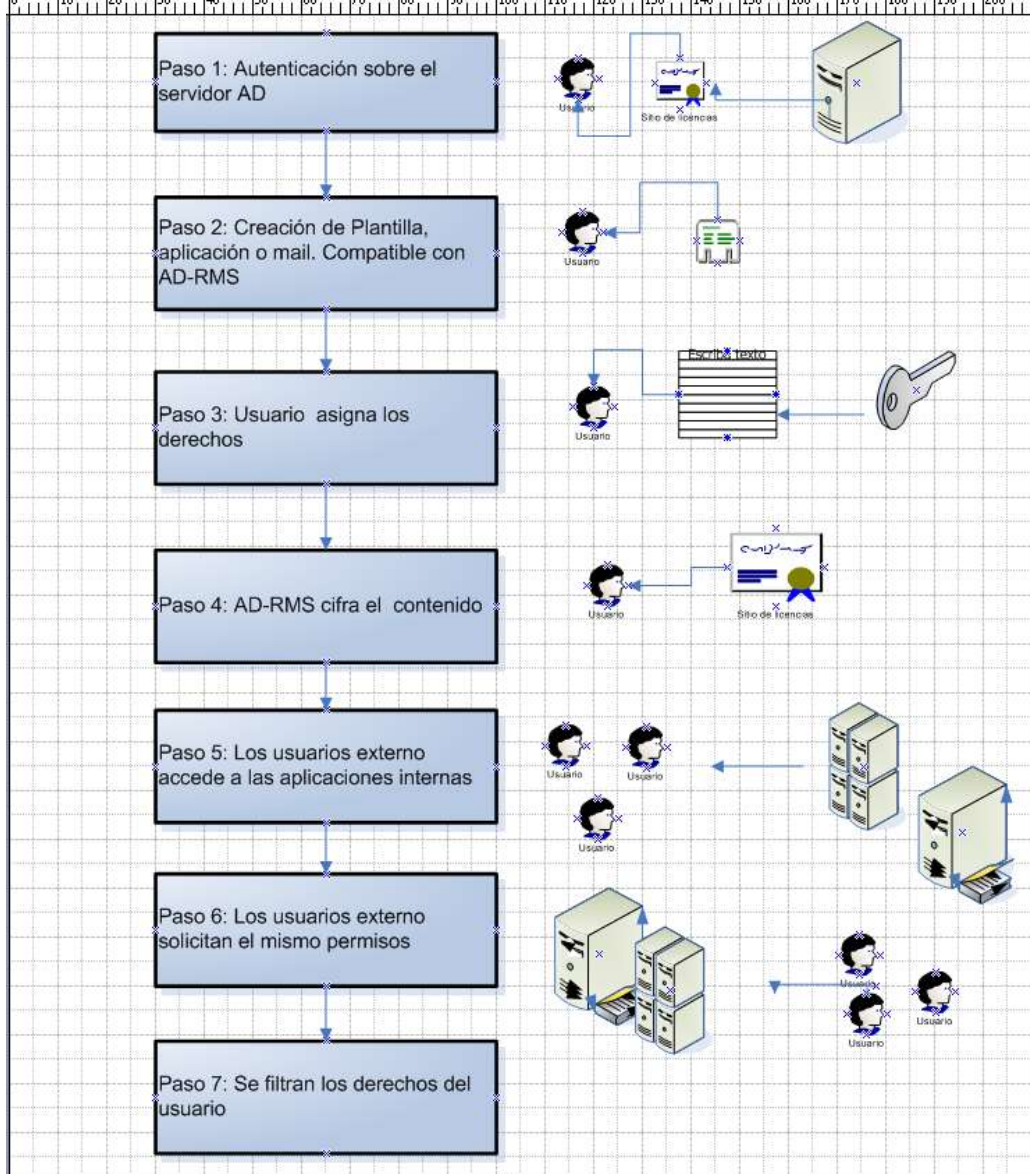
0 10 20 30 40 50 60 70 80 90 100 110 120 130 140 150 160 170 180 190 200

Paso 1: Autenticación sobre el servidor AD

Usuario

Sitio de licencias

Paso 2: Creación de Plantilla, aplicación o mail. Compatible con AD-RMS

Usuario

Paso 3: Usuario asigna los derechos

Escribir texto

Usuario

Paso 4: AD-RMS cifra el contenido

Usuario

Sitio de licencias

Paso 5: Los usuarios externo accede a las aplicaciones internas

Usuario

Usuario

Usuario

Paso 6: Los usuarios externo solicitan el mismo permisos

Usuario

Usuario

Usuario

Paso 7: Se filtran los derechos del usuario